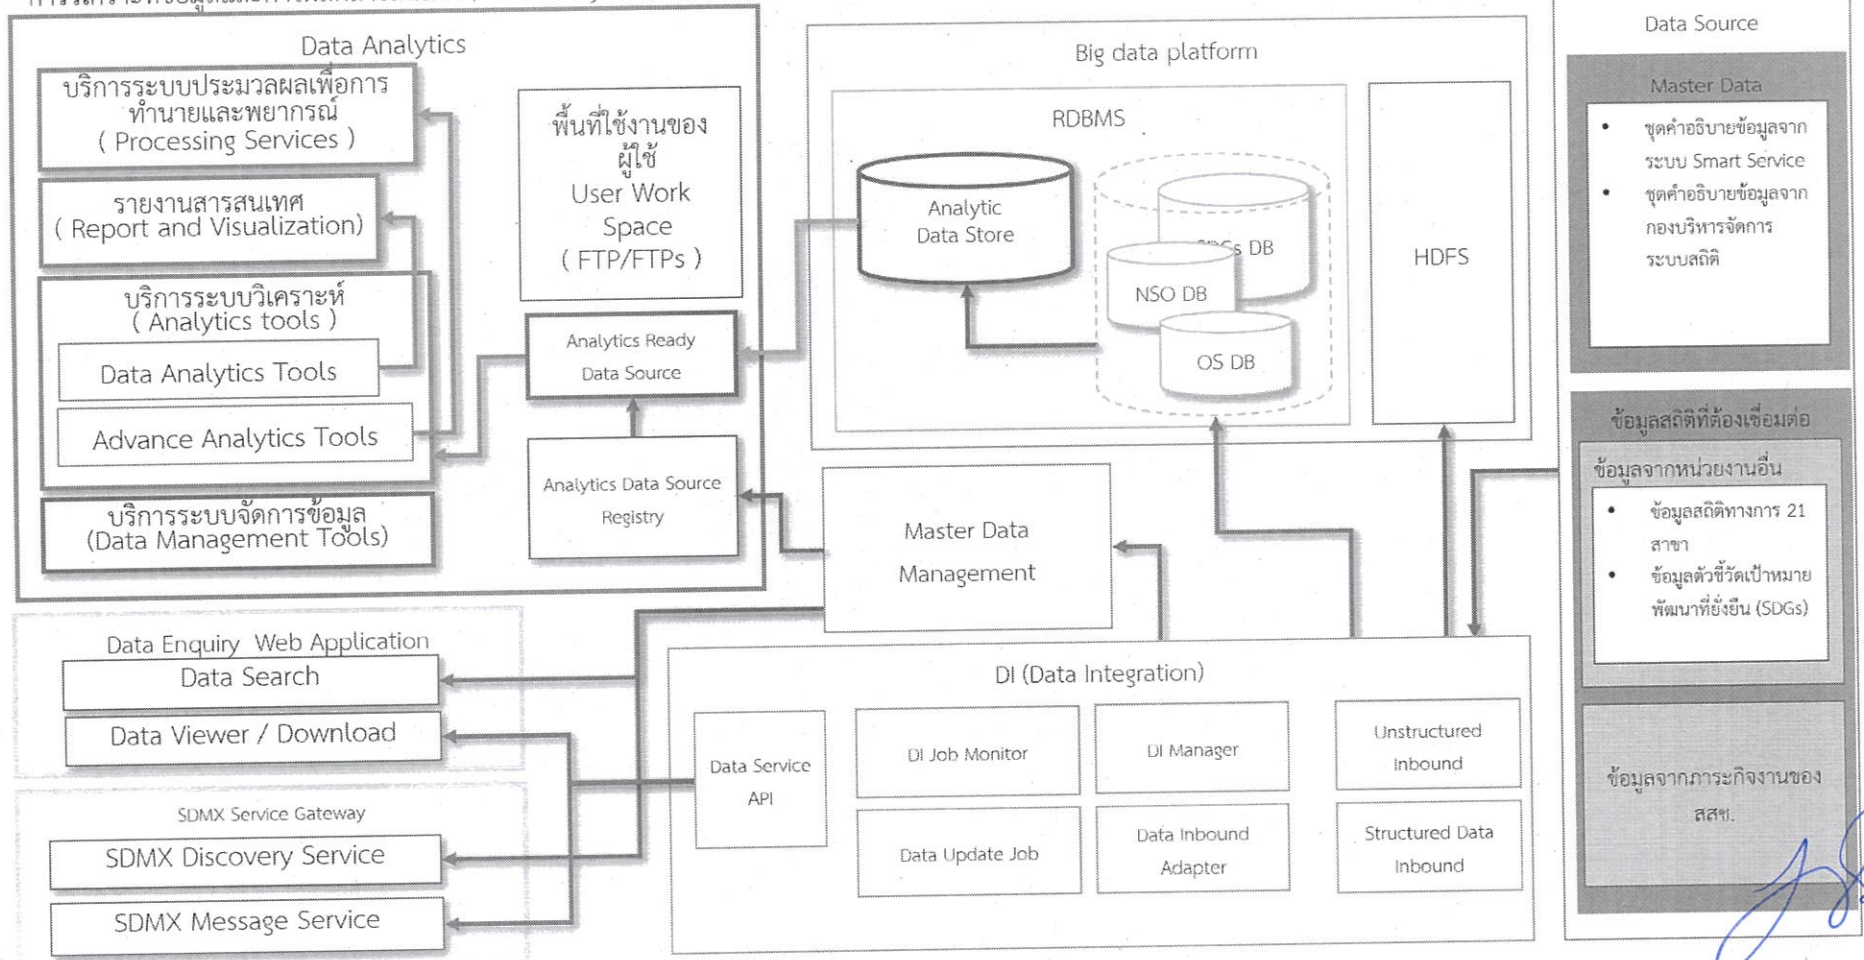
Data Analytics

บริการระบบประมวลผลเพื่อการทำนายและพยากรณ์ ( Processing Services )

รายงานสารสนเทศ ( Report and Visualization)

บริการระบบวิเคราะห์ ( Analytics tools )

Data Analytics Tools

Advance Analytics Tools

บริการระบบจัดการข้อมูล (Data Management Tools)

พื้นที่ใช้งานของผู้ใช้ User Work Space ( FTP/FTPs )

Analytics Ready Data Source

Analytics Data Source Registry

Big data platform

RDBMS

Analytic Data Store

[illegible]s DB

NSO DB

OS DB

HDFS

Master Data Management

Data Source

Master Data

• ชุดคำอธิบายข้อมูลจากระบบ Smart Service

• ชุดคำอธิบายข้อมูลจากกองบริหารจัดการระบบสถิติ

ข้อมูลสถิติที่ต้องเชื่อมต่อ

ข้อมูลจากหน่วยงานอื่น

• ข้อมูลสถิติทางการ 21 สาขา

• ข้อมูลตัวชี้วัดเป้าหมายพัฒนาที่ยั่งยืน (SDGs)

ข้อมูลจากภาระกิจงานของ สสช.

Data Enquiry Web Application

Data Search

Data Viewer / Download

SDMX Service Gateway

SDMX Discovery Service

SDMX Message Service

DI (Data Integration)

Data Service API

DI Job Monitor

DI Manager

Unstructured Inbound

Data Update Job

Data Inbound Adapter

Structured Data Inbound